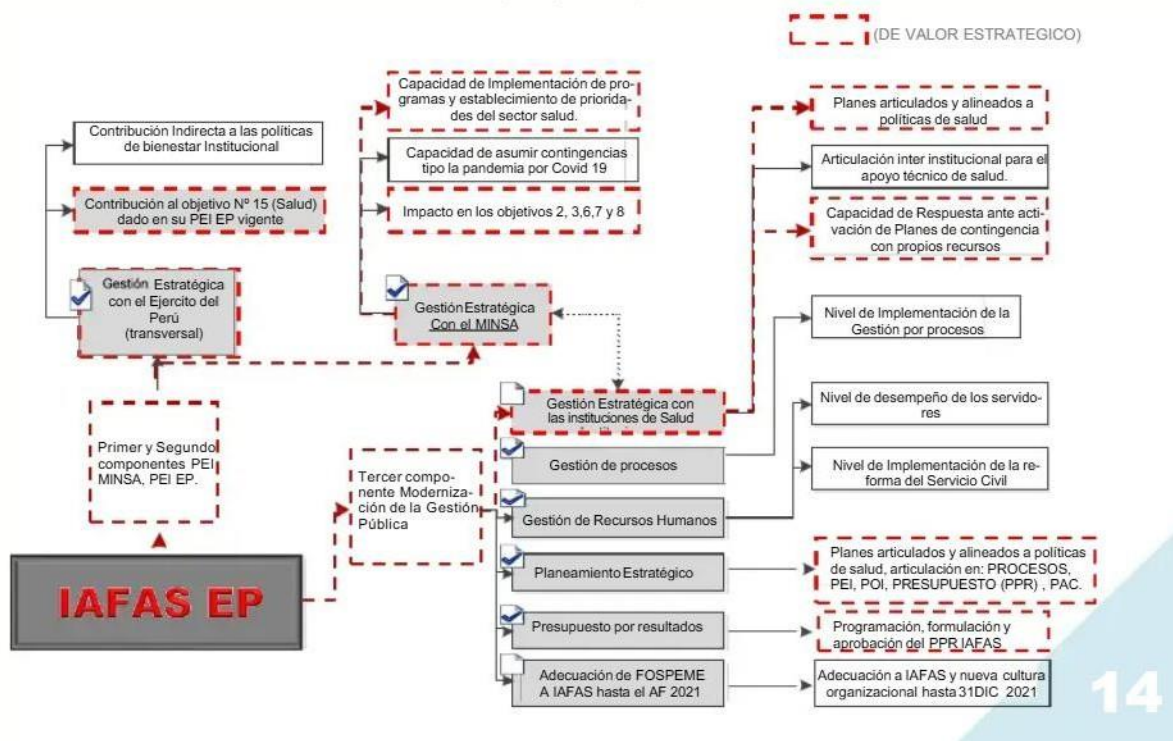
(DE VALOR ESTRATEGICO)

Capacidad de Implementación de programas y establecimiento de prioridades del sector salud.

Planes articulados y alineados a políticas de salud

Contribución Indirecta a las políticas de bienestar Institucional

Capacidad de asumir contingencias tipo la pandemia por Covid 19

Articulación inter institucional para el apoyo técnico de salud.

Contribución al objetivo Nº 15 (Salud) dado en su PEI EP vigente

Impacto en los objetivos 2, 3,6,7 y 8

Capacidad de Respuesta ante activación de Planes de contingencia con propios recursos

Gestión Estratégica con el Ejercito del Perú (transversal)

Gestión Estratégica Con el MINSA

Nivel de Implementación de la Gestión por procesos

Gestión Estratégica con las instituciones de Salud

Nivel de desempeño de los servidores

Primer y Segundo componentes PEI MINSA, PEI EP.

Tercer componente Modernización de la Gestión Pública

Gestión de procesos

Nivel de Implementación de la reforma del Servicio Civil

Gestión de Recursos Humanos

IAFAS EP

Planeamiento Estratégico

Planes articulados y alineados a políticas de salud, articulación en: PROCESOS, PEI, POI, PRESUPUESTO (PPR) , PAC.

Presupuesto por resultados

Programación, formulación y aprobación del PPR IAFAS

Adecuación de FOSPEME A IAFAS hasta el AF 2021

Adecuación a IAFAS y nueva cultura organizacional hasta 31DIC 2021

14